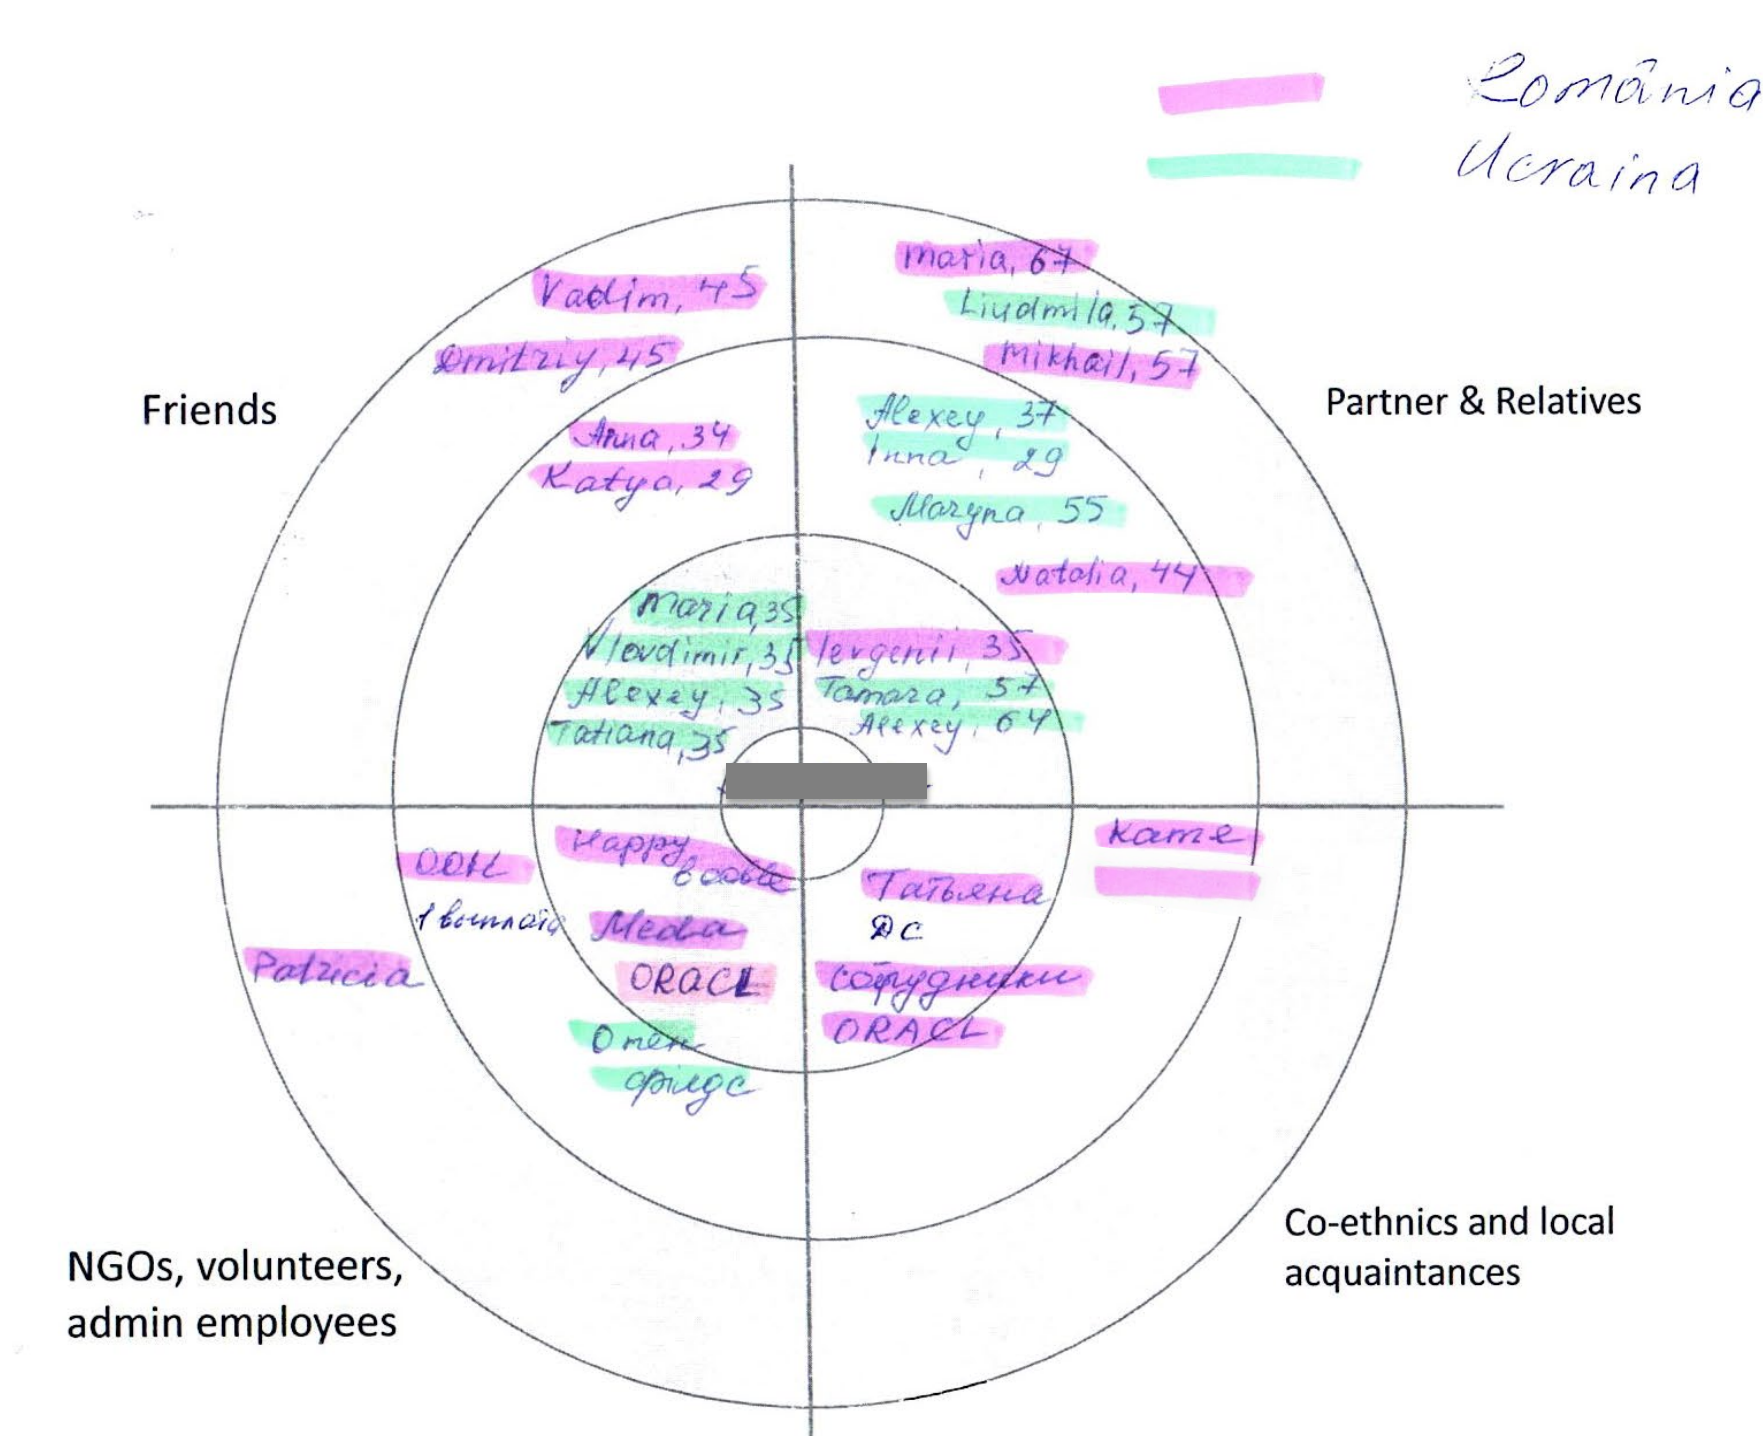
Romania
Ucraina

Friends

Vadim, 45
Dmitriy, 45
Anna, 34
Katya, 29
Maria 35
Vlavdimir, 35
Alexey, 35
Tatiana, 35

Partner & Relatives

Maria, 67
Liudmila, 57
Mikhail, 57
Alexey, 37
Inna, 29
Maryna, 55
Natalia, 44
Ievgenii, 35
Tamara, 57
Alexey, 64

NGOs, volunteers, admin employees

OOH
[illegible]
Patricia
Happy bada
Meda
ORACL
Омен
фридс

Co-ethnics and local acquaintances

Катe
Татьяна
Дс
сотрудники
ORACL